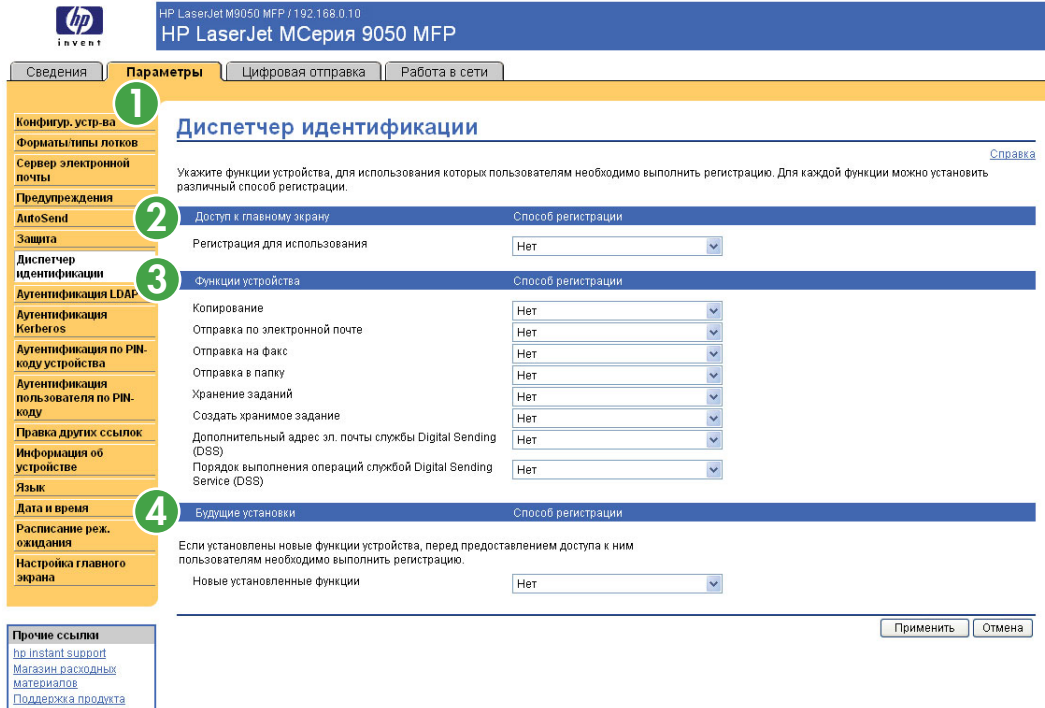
hp
invent

HP LaserJet M9050 MFP / 192.168.0.10
HP LaserJet MСерия 9050 MFP

Сведения | Параметры | Цифровая отправка | Работа в сети

1
Конфигур. устр-ва
Форматы/типы лотков
Сервер электронной почты
Предупреждения
AutoSend
Защита
Диспетчер идентификации
Аутентификация LDAP
Аутентификация Kerberos
Аутентификация по PIN-коду устройства
Аутентификация пользователя по PIN-коду
Правка других ссылок
Информация об устройстве
Язык
Дата и время
Расписание реж. ожидания
Настройка главного экрана

Прочие ссылки
hp instant support
Магазин расходных материалов
Поддержка продукта

Диспетчер идентификации

Справка

Укажите функции устройства, для использования которых пользователям необходимо выполнить регистрацию. Для каждой функции можно установить различный способ регистрации.

2
| Доступ к главному экрану | Способ регистрации |
|---|---|
| Регистрация для использования | Нет |

3
| Функции устройства | Способ регистрации |
|---|---|
| Копирование | Нет |
| Отправка по электронной почте | Нет |
| Отправка на факс | Нет |
| Отправка в папку | Нет |
| Хранение заданий | Нет |
| Создать хранимое задание | Нет |
| Дополнительный адрес эл. почты службы Digital Sending (DSS) | Нет |
| Порядок выполнения операций службой Digital Sending Service (DSS) | Нет |

4
| Будущие установки | Способ регистрации |
|---|---|

Если установлены новые функции устройства, перед предоставлением доступа к ним пользователям необходимо выполнить регистрацию.

Новые установленные функции | Нет

Применить | Отмена